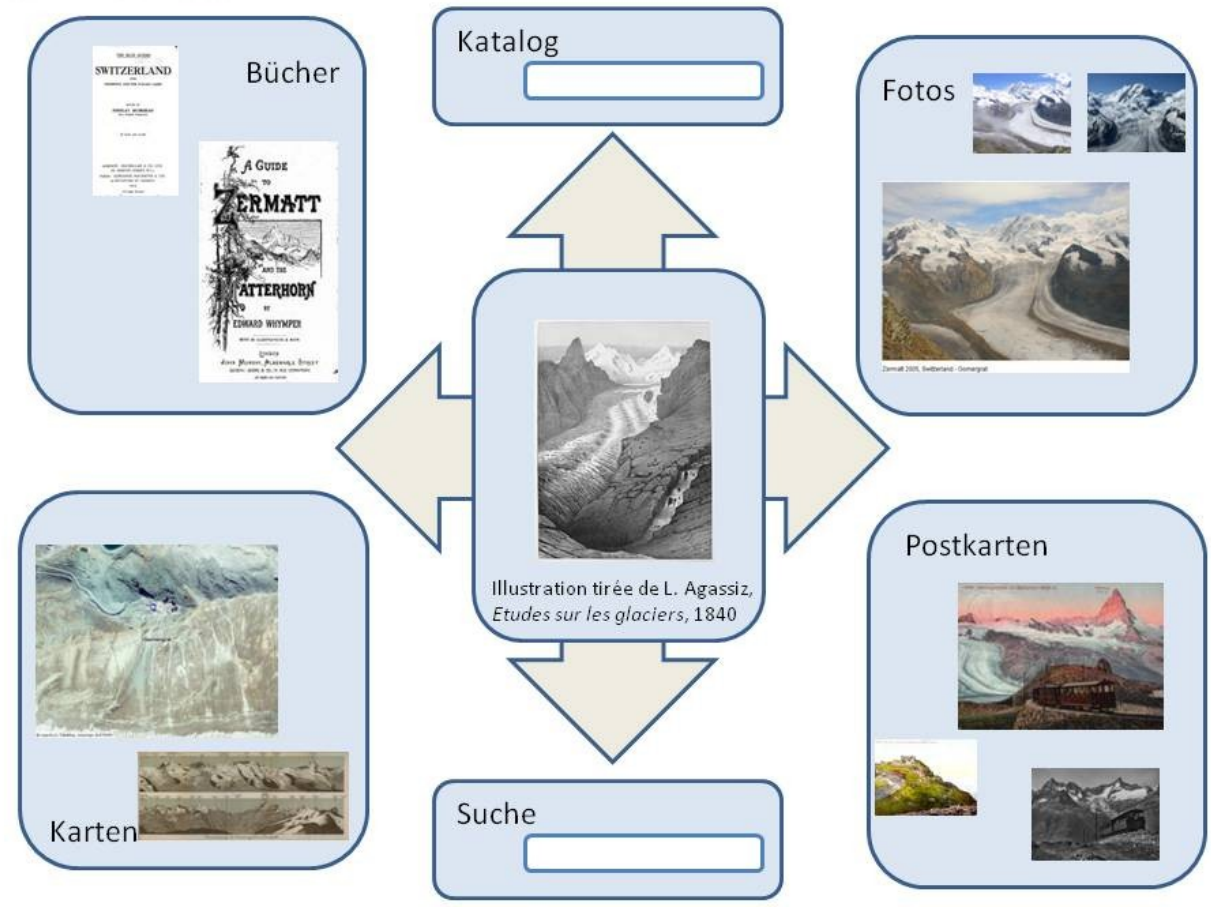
Katalog

Bücher

SWITZERLAND

A GUIDE TO ZERMATT AND THE MATTERHORN BY EDWARD WHYMPER

Fotos

Zermatt 2005, Switzerland - Gornergrat

Illustration tirée de L. Agassiz, *Etudes sur les glaciers*, 1840

Karten

Postkarten

Suche